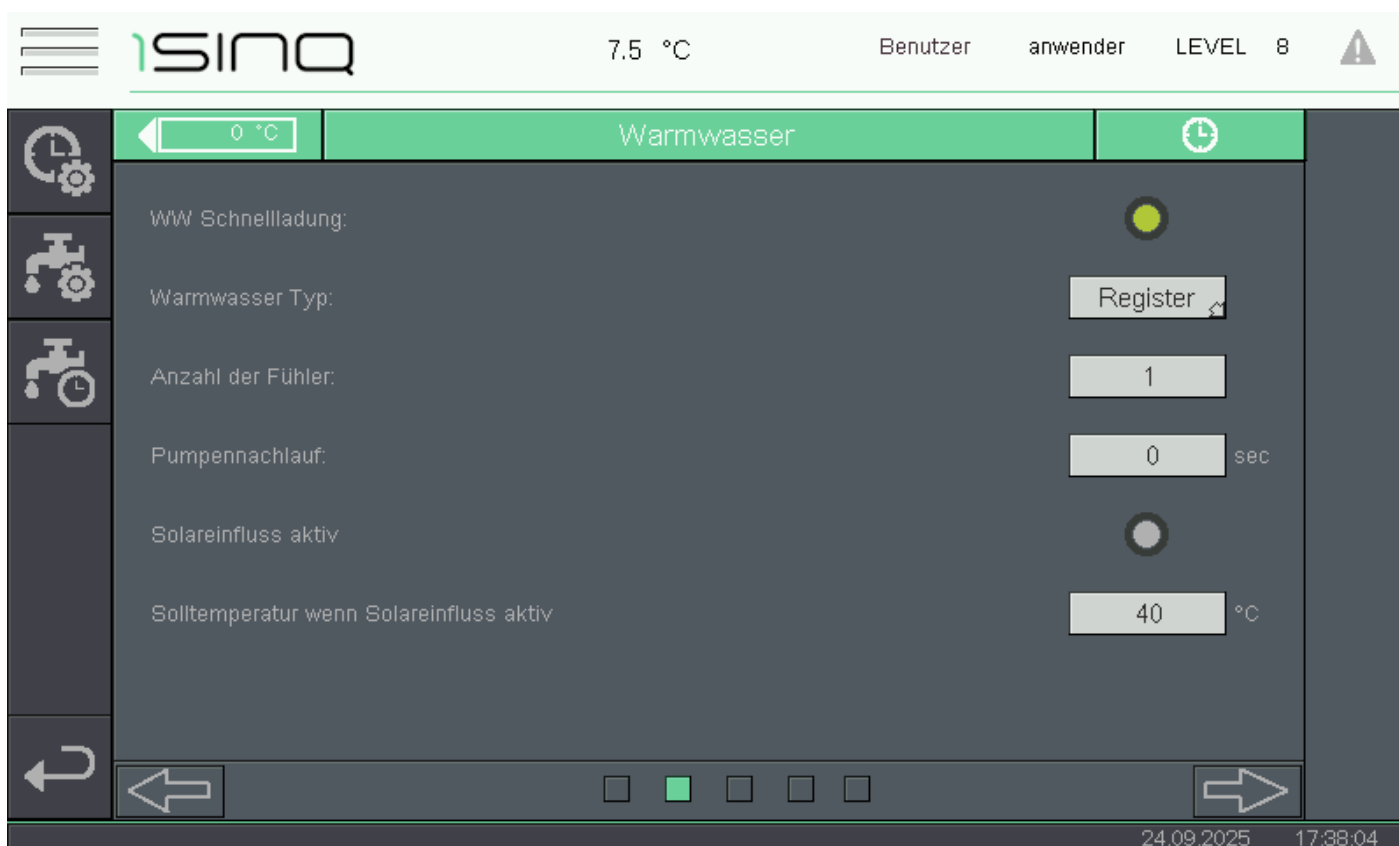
1SINQ 7.5 °C Benutzer anwender LEVEL 8

0 °C Warmwasser

WW Schnellladung:

Warmwasser Typ: Register

Anzahl der Fühler: 1

Pumpennachlauf: 0 sec

Solareinfluss aktiv

Solltemperatur wenn Solareinfluss aktiv 40 °C

24.09.2025 17:38:04